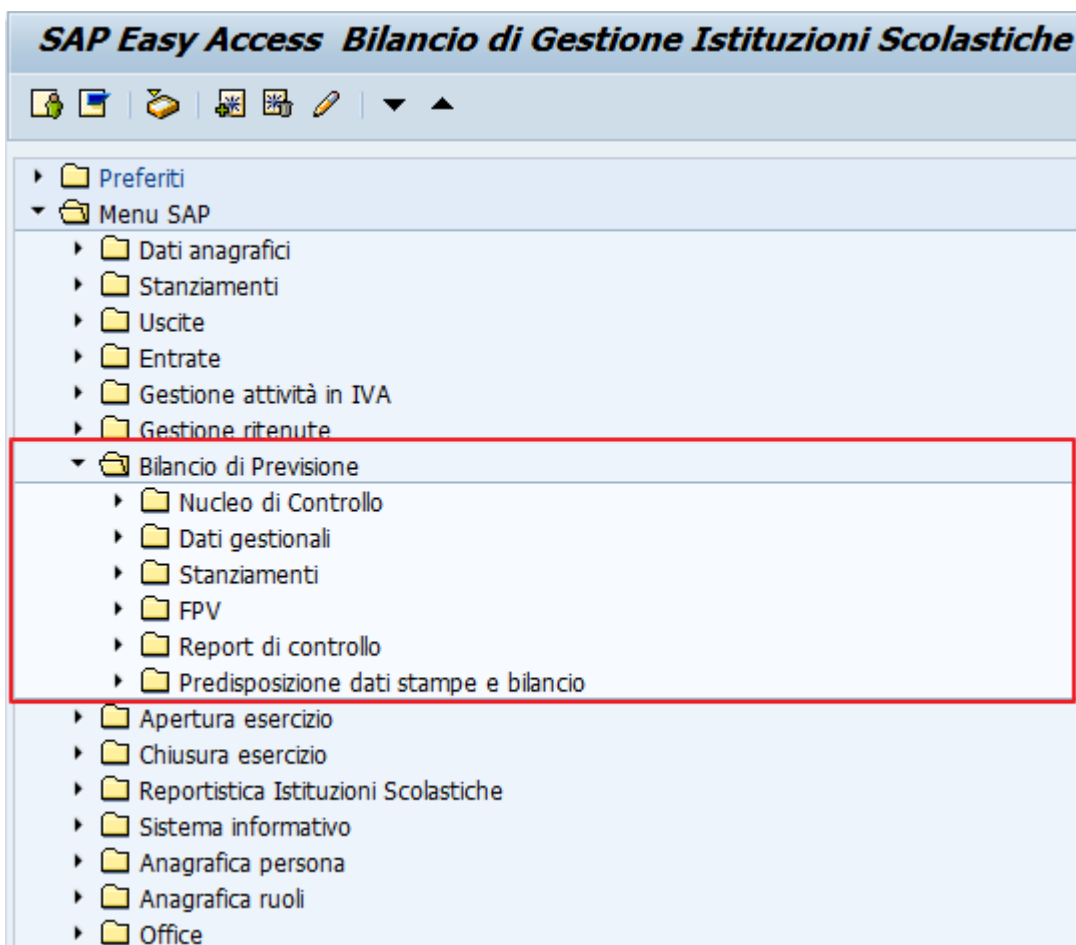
SAP Easy Access Bilancio di Gestione Istituzioni Scolastiche

Preferiti
Menu SAP
Dati anagrafici
Stanziamenti
Uscite
Entrate
Gestione attività in IVA
Gestione ritenute
Bilancio di Previsione
Nucleo di Controllo
Dati gestionali
Stanziamenti
FPV
Report di controllo
Predisposizione dati stampe e bilancio
Apertura esercizio
Chiusura esercizio
Reportistica Istituzioni Scolastiche
Sistema informativo
Anagrafica persona
Anagrafica ruoli
Office